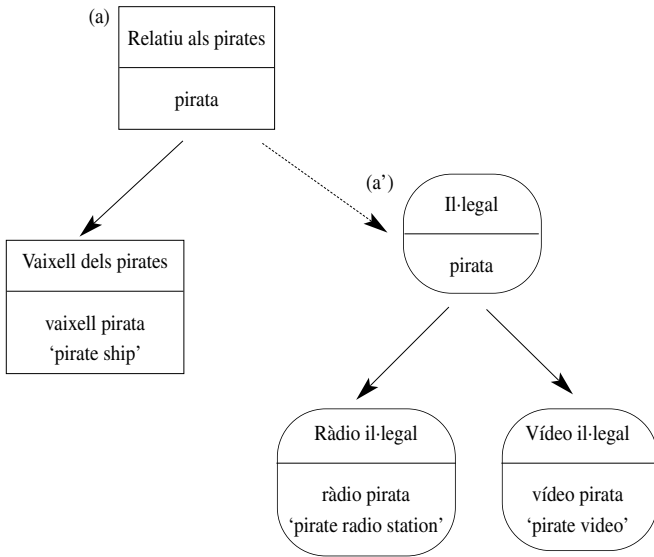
(a)

Relatiu als pirates

pirata

Vaixell dels pirates

vaixell pirata
'pirate ship'

(a')

Il·legal

pirata

Ràdio il·legal

ràdio pirata
'pirate radio station'

Vídeo il·legal

vídeo pirata
'pirate video'